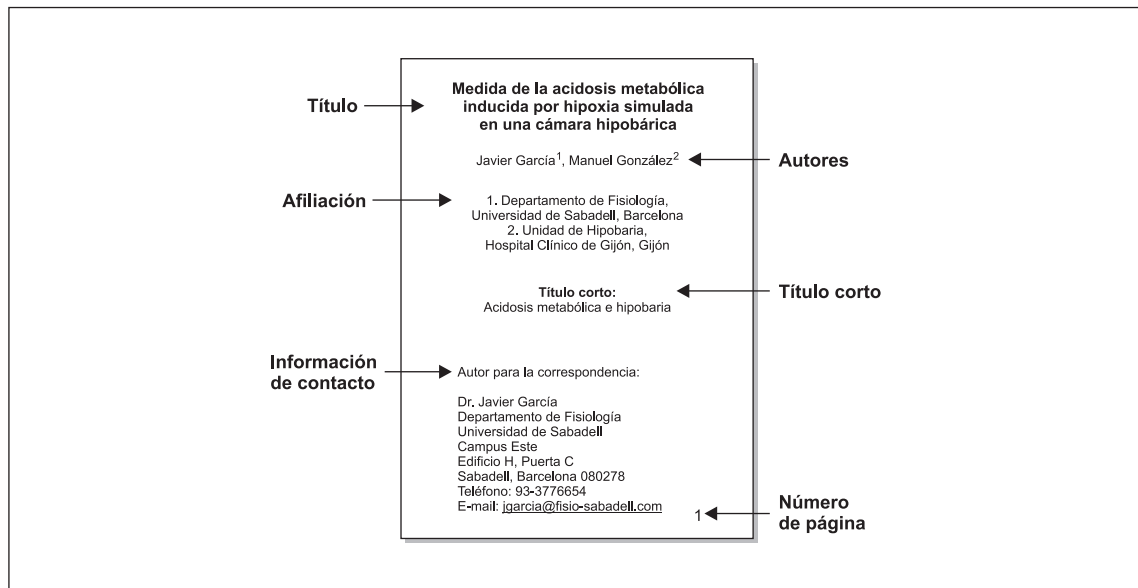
Título

Medida de la acidosis metabólica inducida por hipoxia simulada en una cámara hipobárica

Javier García$^1$, Manuel González$^2$

Autores

Afiliación

1. Departamento de Fisiología, Universidad de Sabadell, Barcelona
2. Unidad de Hipobaria, Hospital Clínico de Gijón, Gijón

Título corto:
Acidosis metabólica e hipobaria

Título corto

Información de contacto

Autor para la correspondencia:

Dr. Javier García
Departamento de Fisiología
Universidad de Sabadell
Campus Este
Edificio H, Puerta C
Sabadell, Barcelona 080278
Teléfono: 93-3776654
E-mail: jgarcia@fisio-sabadell.com

1

Número de página